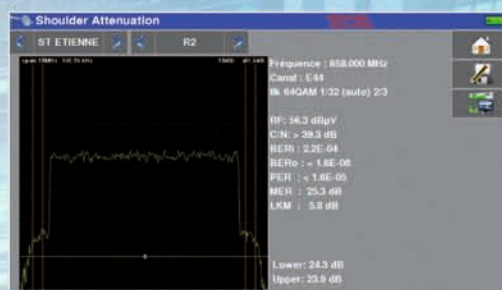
Shoulder Attenuation

ST ETIENNE

R2

Fréquence : 858.000 MHz
Canal : E44
8k 64QAM 1/32 (auto) 2/3

RF: 56.3 dBµV
C/N: > 28.3 dB
BER : 2.2E-04
BERo : < 1.6E-08
PER : < 1.6E-05
MER : 25.3 dB
LKM : 5.8 dB

Lower: 24.3 dB
Upper: 23.9 dB